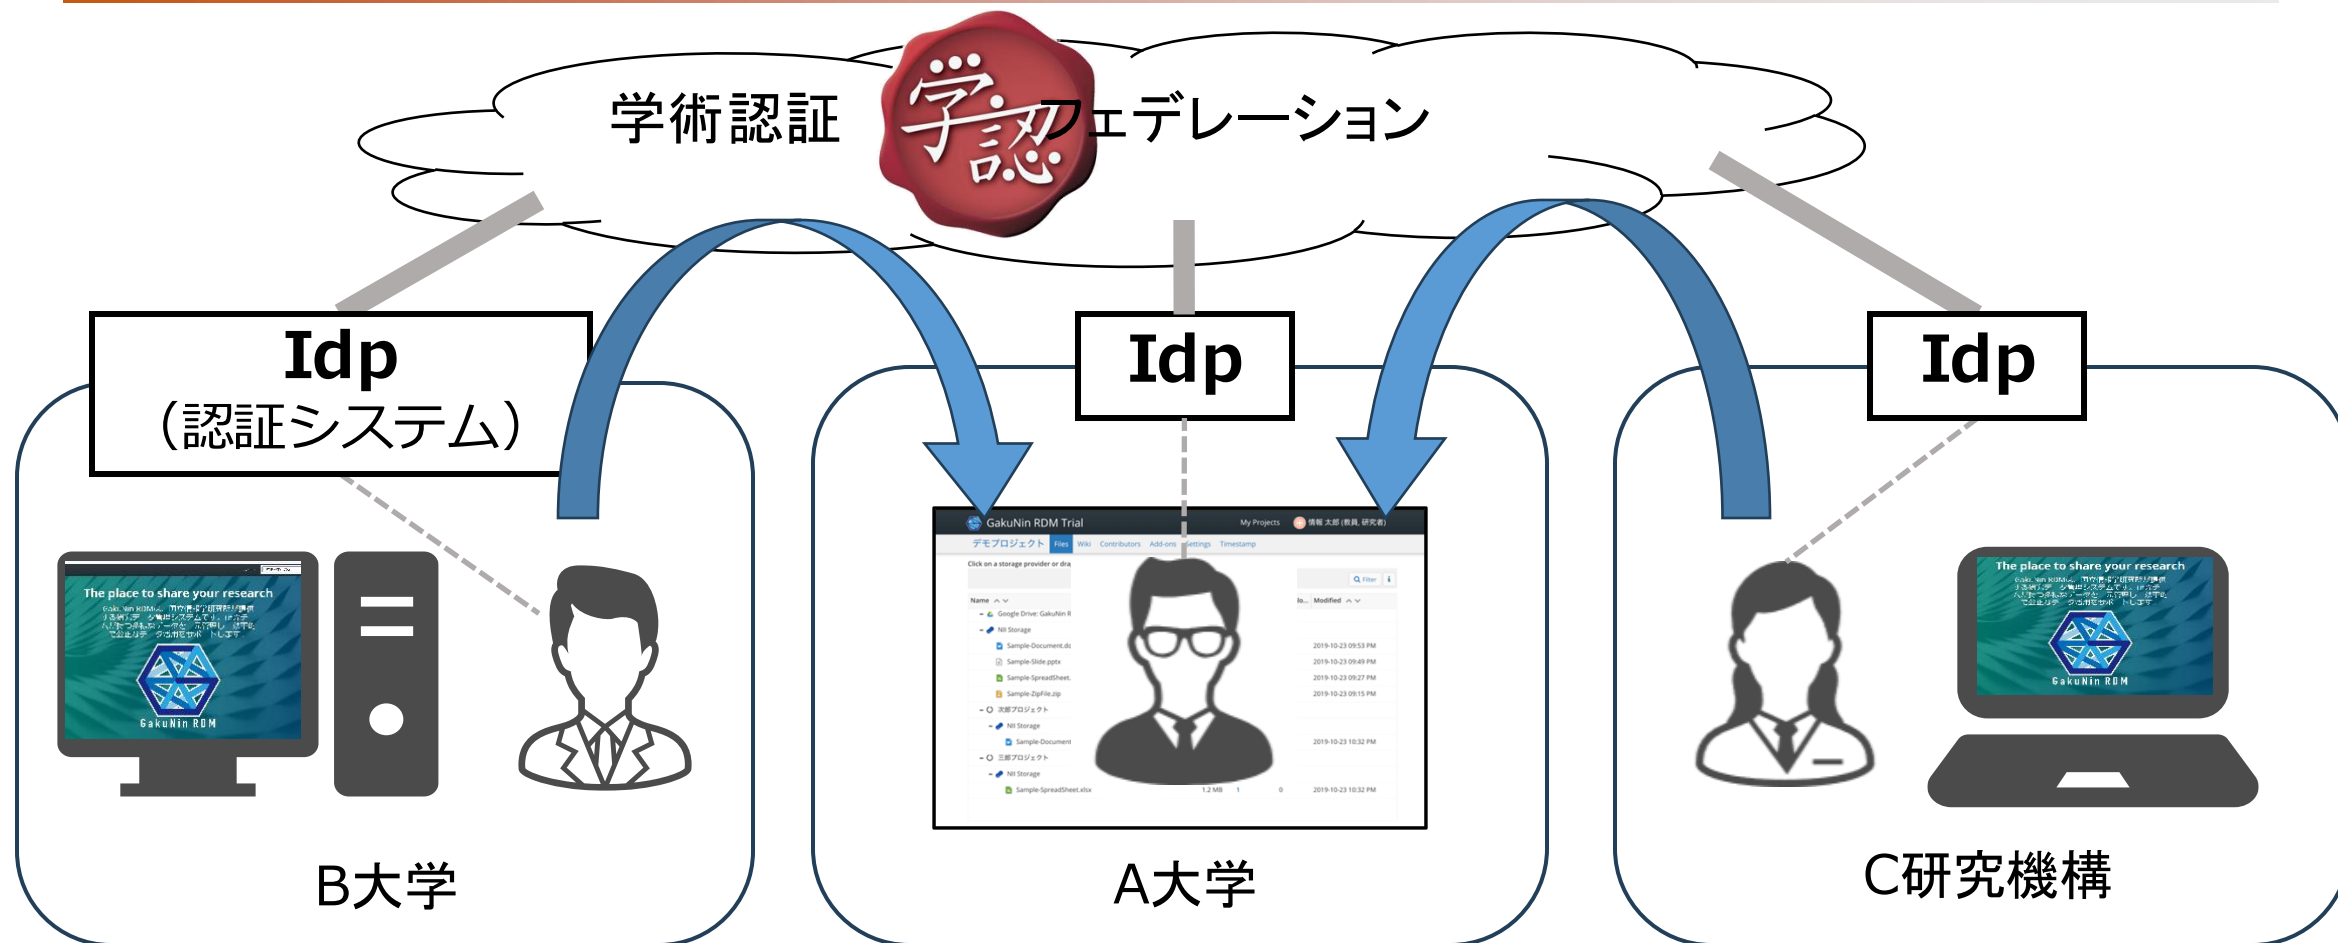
学術認証 学認 フェデレーション

Idp
（認証システム）

Idp

Idp

The place to share your research

GakuNin RDM

GakuNin RDM Trial
My Projects
デモプロジェクト Files Wiki Contributors Add-ons Settings Timestamp
Click on a storage provider or dra
Name
Google Drive: GakuNin R
NII Storage
Sample-Document.dc
Sample-Slide.pptx
Sample-SpreadSheet.
Sample-ZipFile.zip
次郎プロジェクト
NII Storage
Sample-Document
三郎プロジェクト
NII Storage
Sample-SpreadSheet.xlsx
Filter
Modified
2019-10-23 09:53 PM
2019-10-23 09:49 PM
2019-10-23 09:27 PM
2019-10-23 09:15 PM
2019-10-23 10:32 PM
2019-10-23 10:32 PM

The place to share your research

GakuNin RDM

B大学

A大学

C研究機構